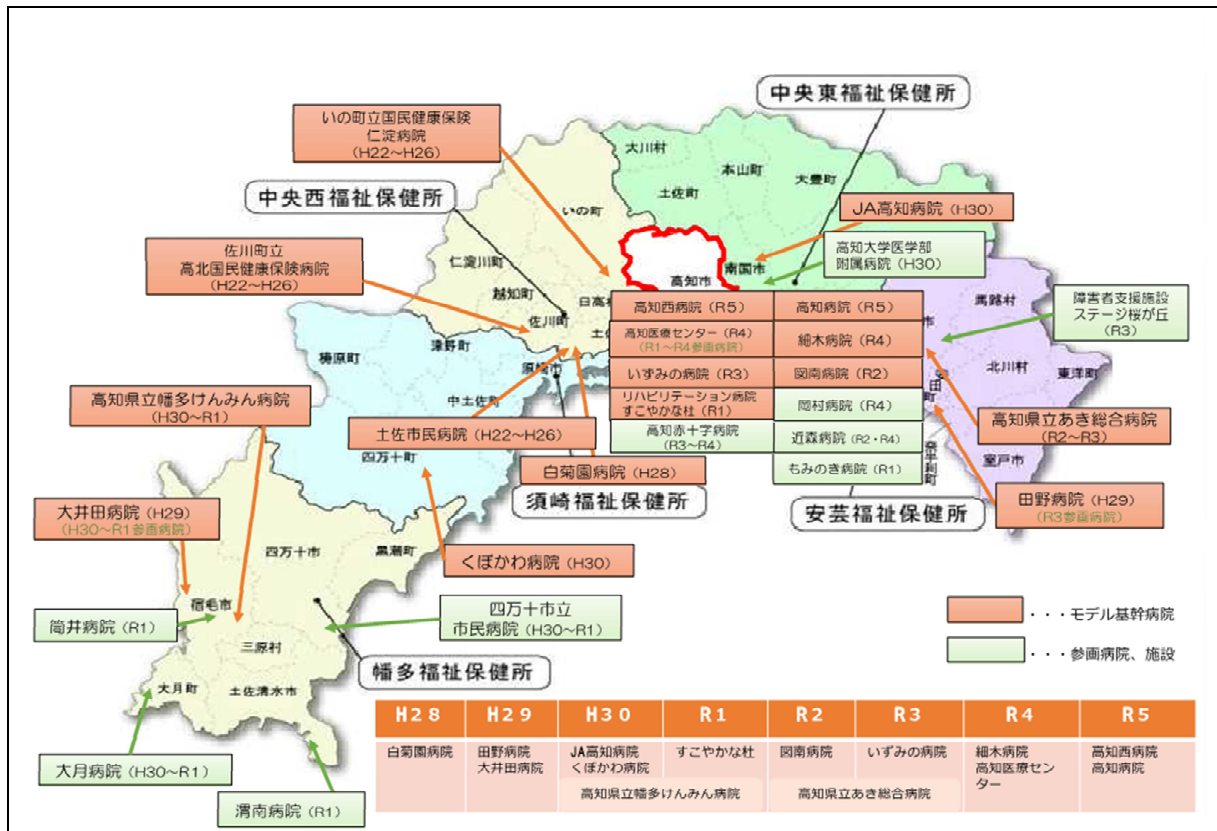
中央東福祉保健所

いの町立国民健康保険
仁淀病院
(H22~H26)

大川村
本山町
大豊町
土佐町
いの町

中央西福祉保健所

JA高知病院 (H30)

高知大学医学部
附属病院 (H30)

佐川町立
高北国民健康保険病院
(H22~H26)

仁淀川町
高知市
南国市
越知町
日高村
佐川町
土佐市
馬路村

障害者支援施設
ステージ桜が丘
(R3)

高知西病院 (R5)
高知病院 (R5)
高知医療センター (R4)
(R1~R4参画病院)
細木病院 (R4)
いずみの病院 (R3)
図南病院 (R2)
リハビリテーション病院
すこやかな杜 (R1)
岡村病院 (R4)
高知赤十字病院
(R3~R4)
近森病院 (R2・R4)
もみのき病院 (R1)

檮原町
津野町
中土佐町
須崎市
北川村
東洋町
安田町
奈半利町
室戸市

高知県立幡多けんみん病院
(H30~R1)

土佐市民病院 (H22~H26)

高知県立あき総合病院
(R2~R3)

四万十町

白菊園病院 (H28)

須崎福祉保健所

安芸福祉保健所

大井田病院 (H29)
(H30~R1参画病院)

田野病院 (H29)
(R3参画病院)

四万十市
黒潮町

くぼかわ病院 (H30)

宿毛市

筒井病院 (R1)

四万十市立
市民病院 (H30~R1)

・・・モデル基幹病院

・・・参画病院、施設

三原村

幡多福祉保健所

大月町
土佐清水市

| H28 | H29 | H30 | R1 | R2 | R3 | R4 | R5 |
|---|---|---|---|---|---|---|---|
| 白菊園病院 | 田野病院<br>大井田病院 | JA高知病院<br>くぼかわ病院 | すこやかな杜 | 図南病院 | いずみの病院 | 細木病院<br>高知医療センター | 高知西病院<br>高知病院 |
| | | 高知県立幡多けんみん病院 | | 高知県立あき総合病院 | | | |

大月病院 (H30~R1)

渭南病院 (R1)